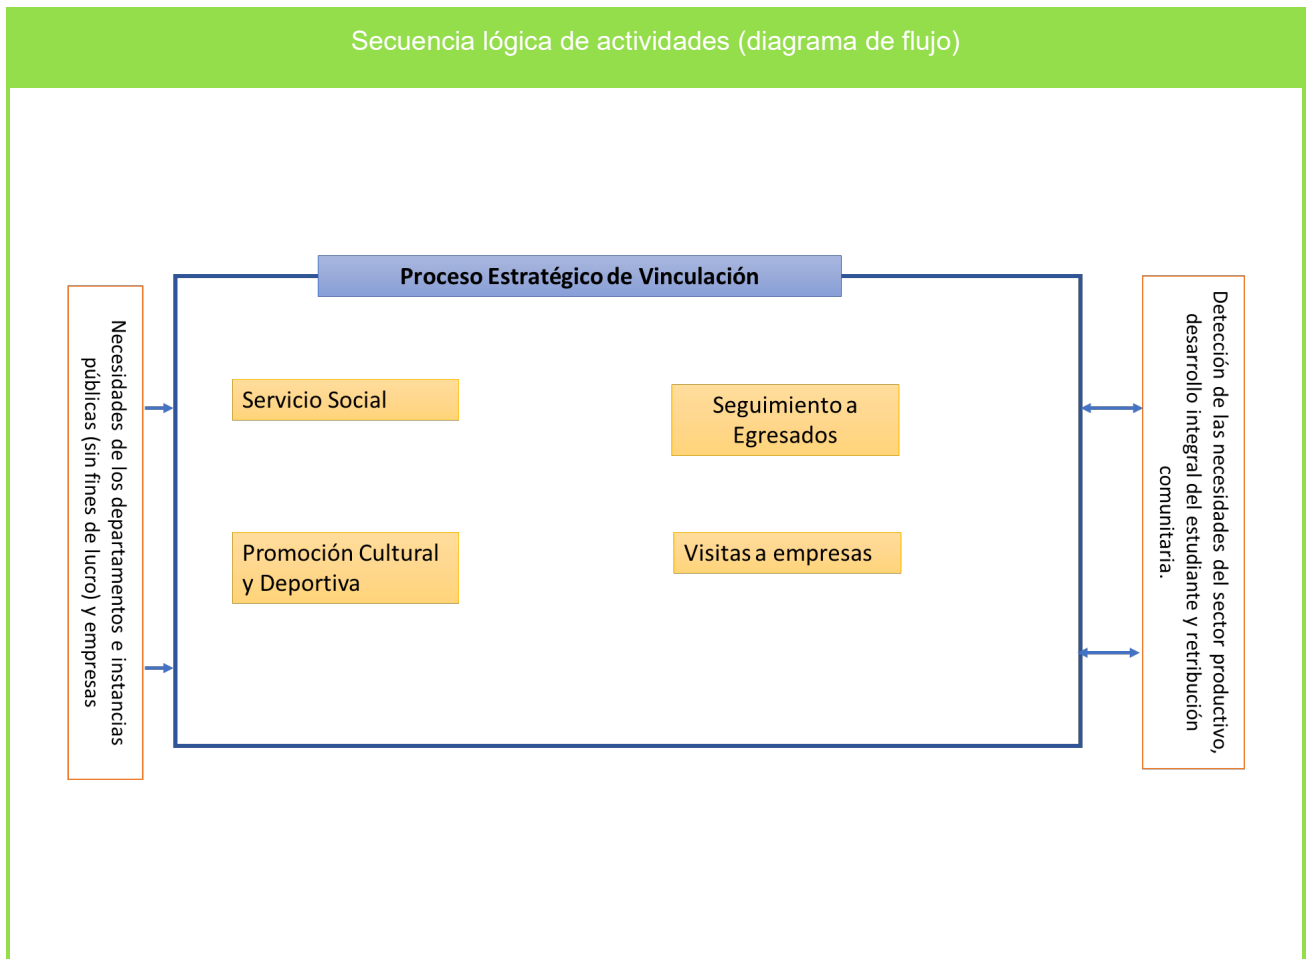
Secuencia lógica de actividades (diagrama de flujo)

Necesidades de los departamentos e instancias públicas (sin fines de lucro) y empresas

Proceso Estratégico de Vinculación

Servicio Social

Seguimiento a Egresados

Promoción Cultural y Deportiva

Visitas a empresas

Detección de las necesidades del sector productivo, desarrollo integral del estudiante y retribución comunitaria.